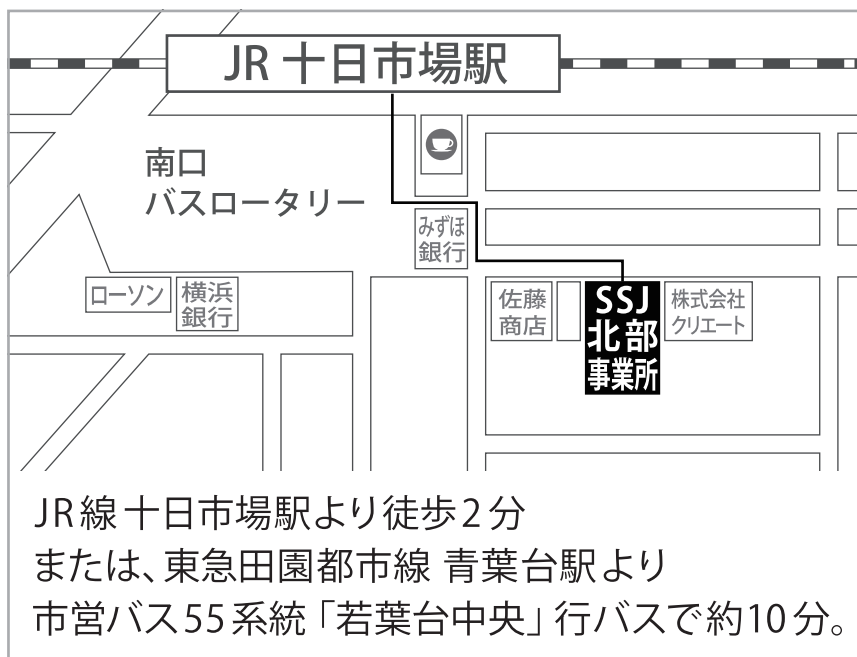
JR 十日市場駅

南口
バスロータリー

みずほ
銀行

ローソン

横浜
銀行

佐藤
商店

SSJ
北部
事業所

株式会社
クリエート

JR線 十日市場駅より徒歩2分
または、東急田園都市線 青葉台駅より
市営バス55系統「若葉台中央」行バスで約10分。